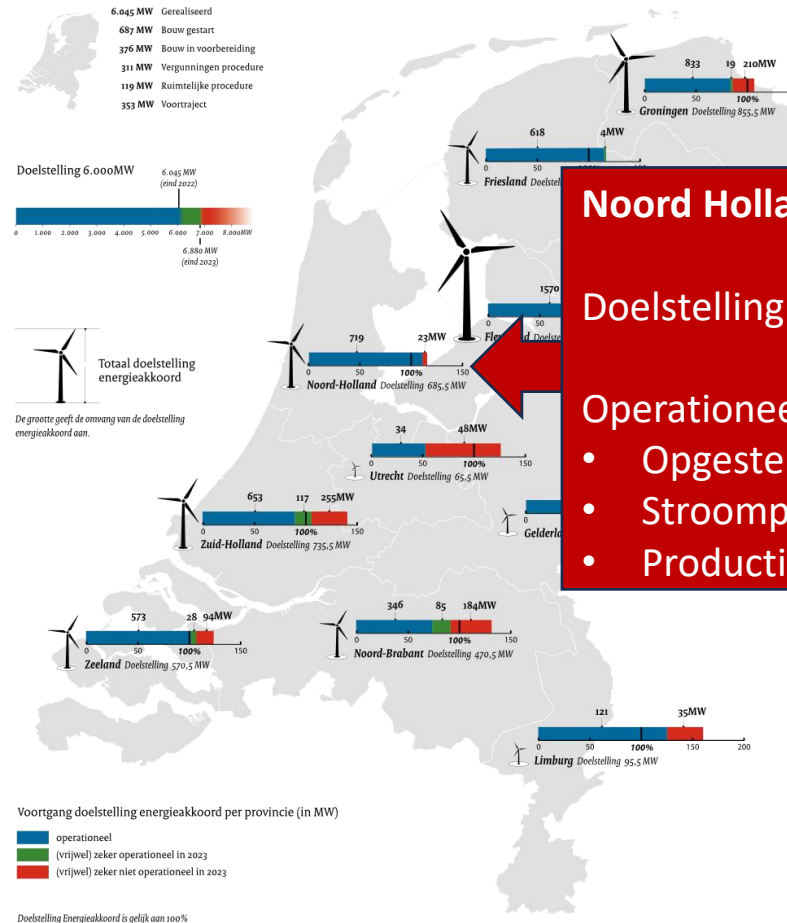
6.045 MW Gerealiseerd
687 MW Bouw gestart
376 MW Bouw in voorbereiding
311 MW Vergunningen procedure
119 MW Ruimtelijke procedure
353 MW Voortraject

Doelstelling 6.000MW

6.045 MW (eind 2022)

0 1.000 2.000 3.000 4.000 5.000 6.000 7.000 8.000MW

6.880 MW (eind 2023)

Totaal doelstelling energieakkoord

De grootte geeft de omvang van de doelstelling energieakkoord aan.

833 19 210MW
0 50 100%
Groningen Doelstelling 855,5 MW

618 4MW
Friesland Doelstel

1570
0 50
Fle

719 23MW
0 50 100% 150
Noord-Holland Doelstelling 685,5 MW

34 48MW
0 50 100% 150
Utrecht Doelstelling 65,5 MW

653 117 255MW
0 50 100% 150
Zuid-Holland Doelstelling 735,5 MW

Gelderla

573 28 94MW
0 50 100% 150
Zeeland Doelstelling 570,5 MW

346 85 184MW
0 50 100% 150
Noord-Brabant Doelstelling 470,5 MW

121 35MW
0 50 100% 150 200
Limburg Doelstelling 95,5 MW

Noord Holla

Doelstelling

Operationee
• Opgeste
• Stroomp
• Producti

Voortgang doelstelling energieakkoord per provincie (in MW)

operationeel
(vrijwel) zeker operationeel in 2023
(vrijwel) zeker niet operationeel in 2023

Doelstelling Energieakkoord is gelijk aan 100%